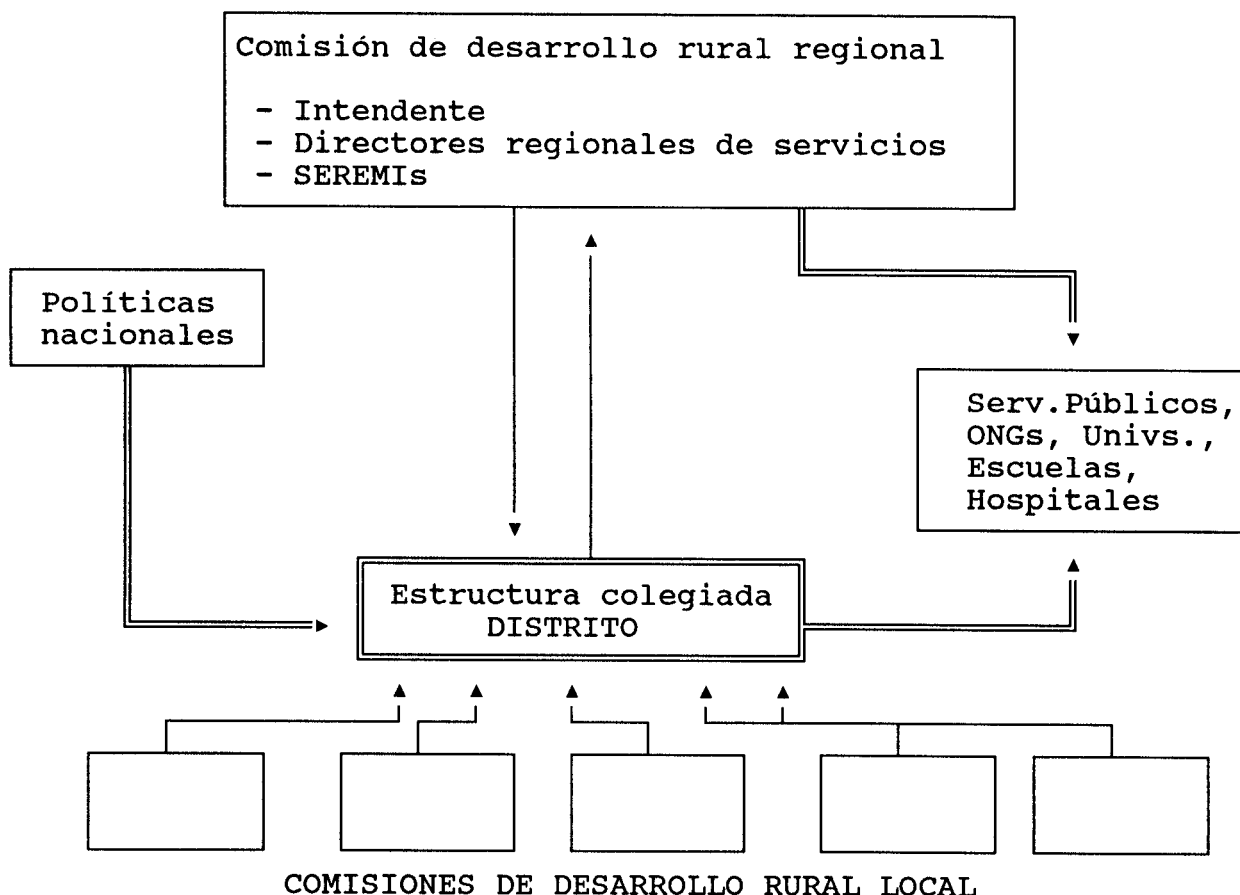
Comisión de desarrollo rural regional

- Intendente
- Directores regionales de servicios
- SEREMIs

Políticas nacionales

Serv.Públicos, ONGs, Univs., Escuelas, Hospitales

Estructura colegiada DISTRITO

COMISIONES DE DESARROLLO RURAL LOCAL